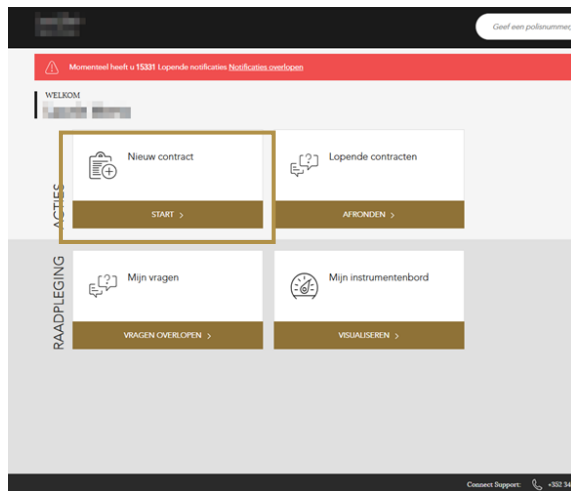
Geef een polisnummer

Momenteel heeft u 15331 Lopende notificaties Notificaties overlopen

WELKOM

ACTIES

Nieuw contract

START >

Lopende contracten

AFRONDEN >

RAADPLEGING

Mijn vragen

VRAGEN OVERLOPEN >

Mijn instrumentenbord

VISUALISEREN >

Connect Support: +352 34